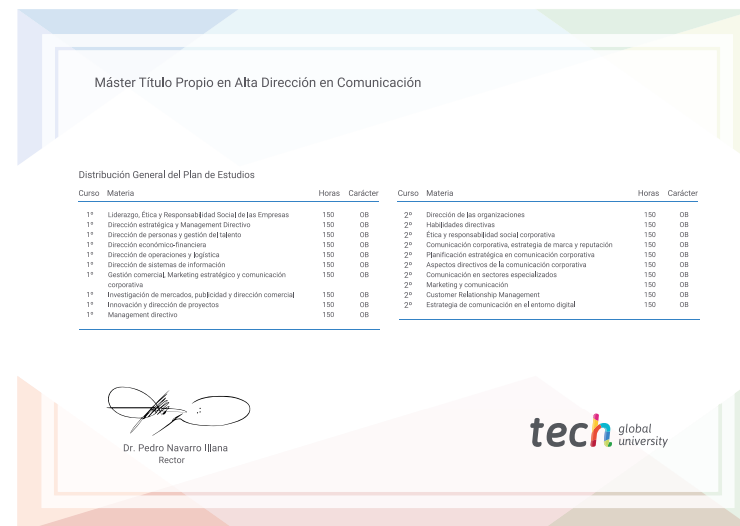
Máster Título Propio en Alta Dirección en Comunicación

Distribución General del Plan de Estudios

| Curso | Materia | Horas | Carácter |
|---|---|---|---|
| 1º | Liderazgo, Ética y Responsabilidad Social de las Empresas | 150 | OB |
| 1º | Dirección estratégica y Management Directivo | 150 | OB |
| 1º | Dirección de personas y gestión del talento | 150 | OB |
| 1º | Dirección económico-financiera | 150 | OB |
| 1º | Dirección de operaciones y logística | 150 | OB |
| 1º | Dirección de sistemas de información | 150 | OB |
| 1º | Gestión comercial, Marketing estratégico y comunicación corporativa | 150 | OB |
| 1º | Investigación de mercados, publicidad y dirección comercial | 150 | OB |
| 1º | Innovación y dirección de proyectos | 150 | OB |
| 1º | Management directivo | 150 | OB |

| Curso | Materia | Horas | Carácter |
|---|---|---|---|
| 2º | Dirección de las organizaciones | 150 | OB |
| 2º | Habilidades directivas | 150 | OB |
| 2º | Ética y responsabilidad social corporativa | 150 | OB |
| 2º | Comunicación corporativa, estrategia de marca y reputación | 150 | OB |
| 2º | Planificación estratégica en comunicación corporativa | 150 | OB |
| 2º | Aspectos directivos de la comunicación corporativa | 150 | OB |
| 2º | Comunicación en sectores especializados | 150 | OB |
| 2º | Marketing y comunicación | 150 | OB |
| 2º | Customer Relationship Management | 150 | OB |
| 2º | Estrategia de comunicación en el entorno digital | 150 | OB |

Dr. Pedro Navarro Illana
Rector

tech global university